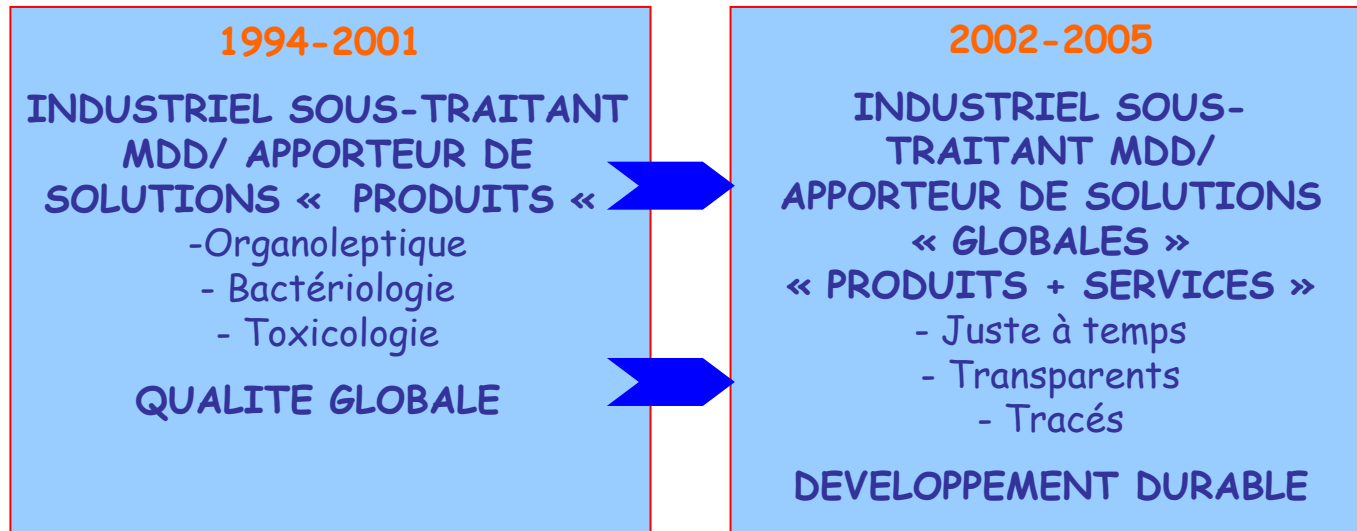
1994-2001

INDUSTRIEL SOUS-TRAITANT MDD/ APPORTEUR DE SOLUTIONS «  PRODUITS «
-Organoleptique
- Bactériologie
- Toxicologie

QUALITE GLOBALE

2002-2005

INDUSTRIEL SOUS-TRAITANT MDD/ APPORTEUR DE SOLUTIONS « GLOBALES »
« PRODUITS + SERVICES »
- Juste à temps
- Transparents
- Tracés

DEVELOPPEMENT DURABLE